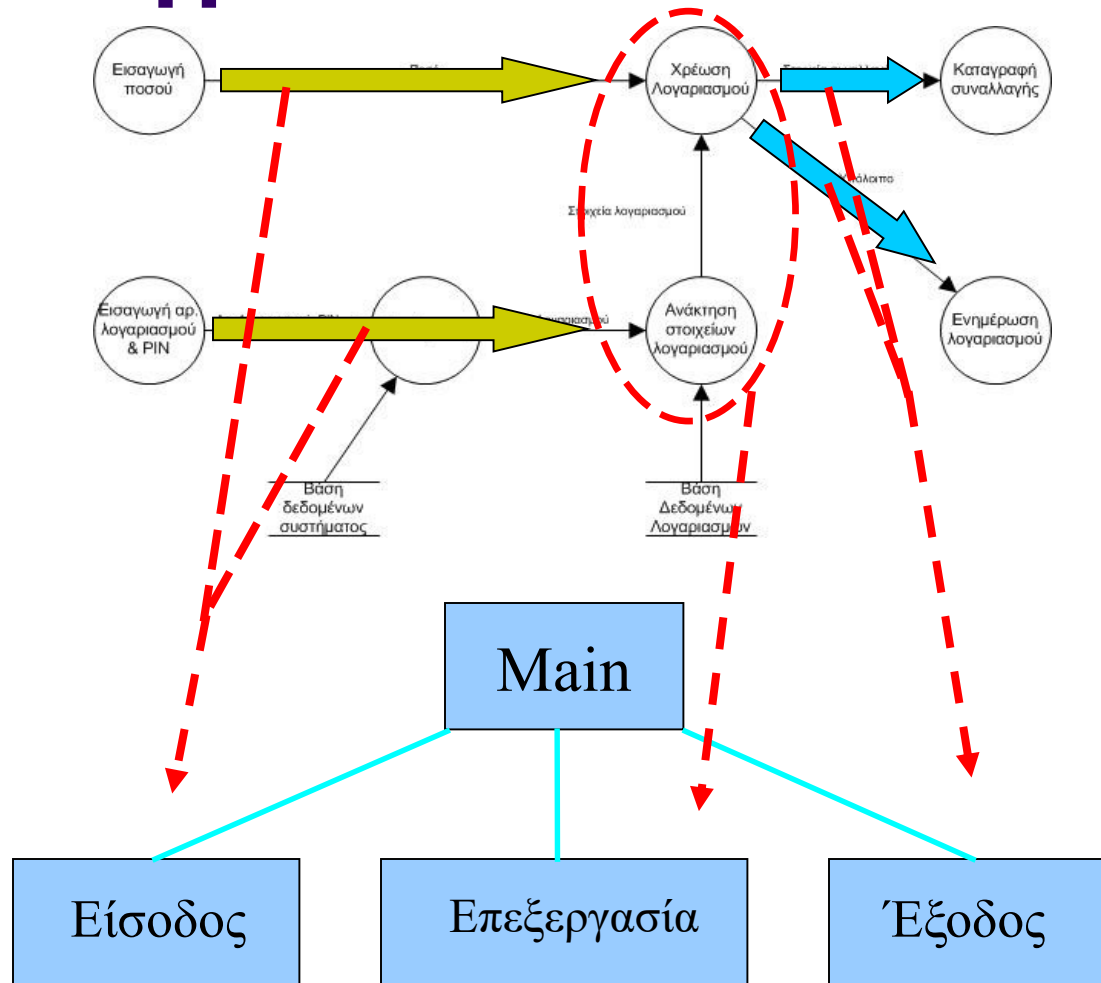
Εισαγωγή ποσού

Ποσό

Χρέωση Λογαριασμού

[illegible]

Καταγραφή συναλλαγής

Υπόλοιπο

Στοιχεία λογαριασμού

Εισαγωγή αρ. λογαριασμού & PIN

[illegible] PIN

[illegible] λογαριασμού

Ανάκτηση στοιχείων λογαριασμού

Ενημέρωση λογαριασμού

Βάση δεδομένων συστήματος

Βάση Δεδομένων Λογαριασμών

Main

Είσοδος

Επεξεργασία

Έξοδος